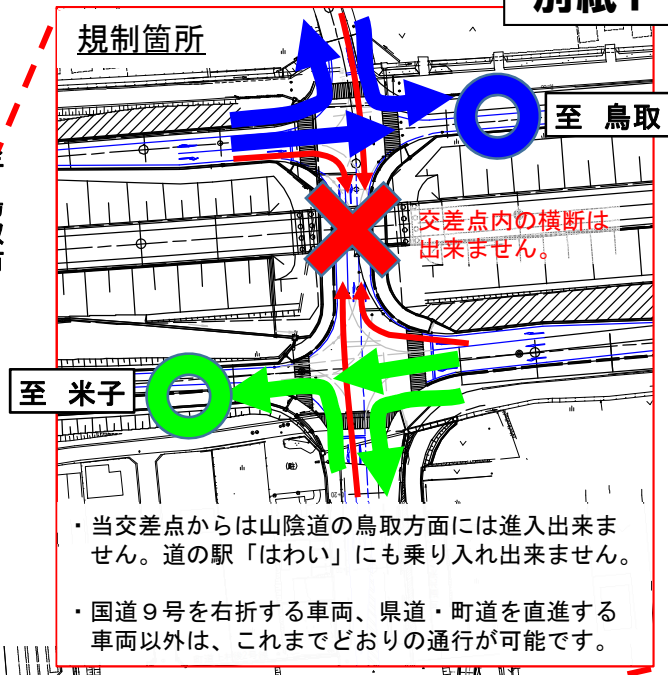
別紙1

規制箇所

至 鳥取

交差点内の横断は出来ません。

至 米子

・当交差点からは山陰道の鳥取方面には進入出来ません。道の駅「はわい」にも乗り入れ出来ません。

・国道９号を右折する車両、県道・町道を直進する車両以外は、これまでどおりの通行が可能です。